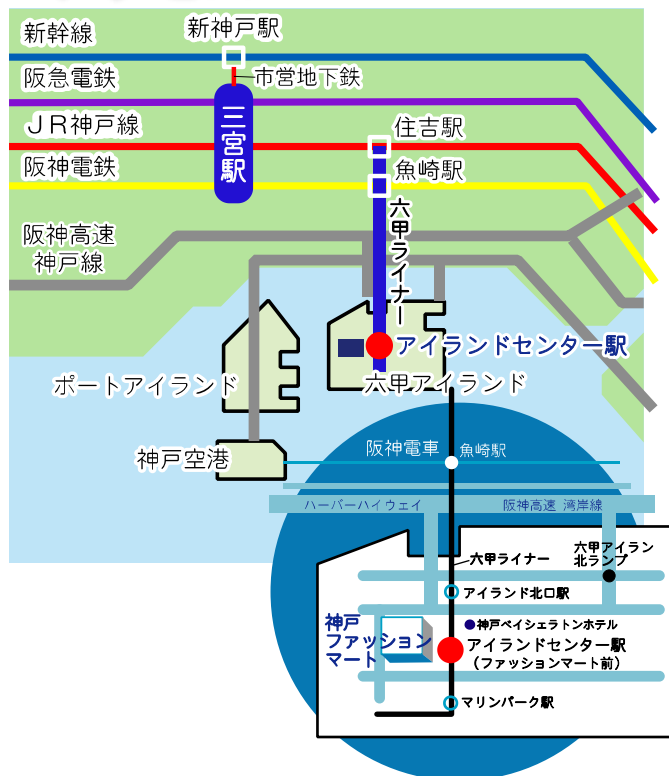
新神戸駅
新幹線
阪急電鉄
市営地下鉄
ＪＲ神戸線
三宮駅
住吉駅
阪神電鉄
魚崎駅
六甲ライナー
阪神高速
神戸線
アイランドセンター駅
ポートアイランド
六甲アイランド
阪神電車
魚崎駅
神戸空港
ハーバーハイウェイ
阪神高速 湾岸線
六甲ライナー
六甲アイラン
北ランプ
アイランド北口駅
神戸ベイシェラトンホテル
神戸
ファッション
マート
アイランドセンター駅
（ファッションマート前）
マリンパーク駅